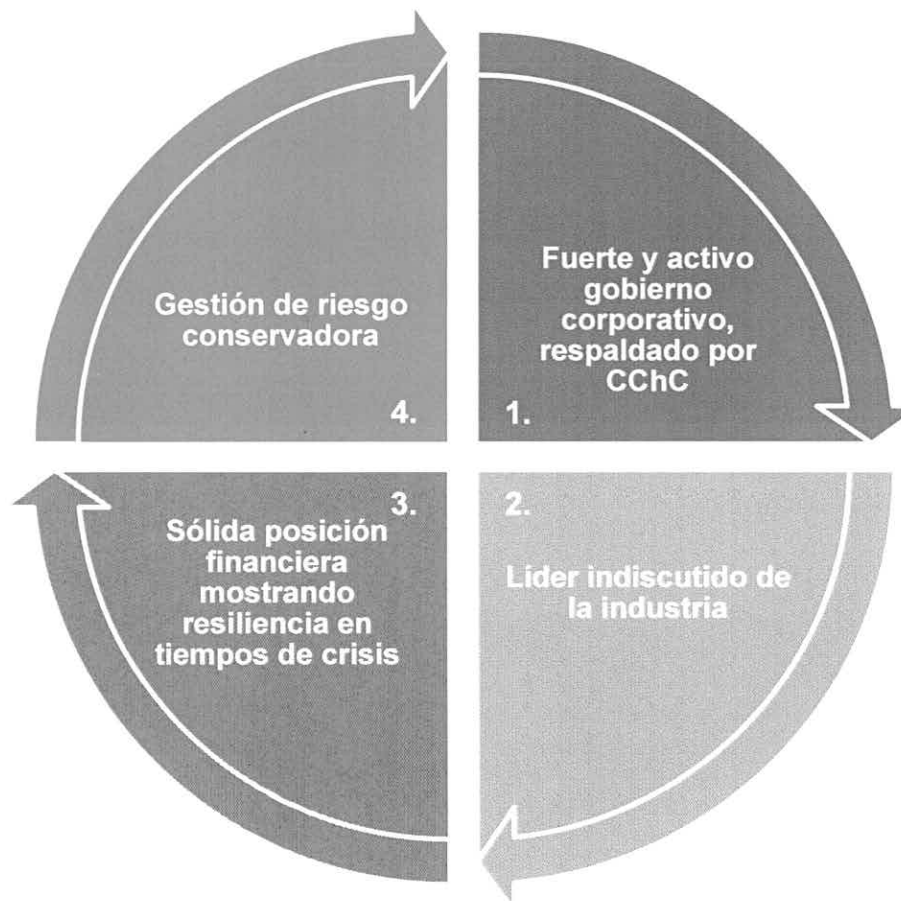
Gestión de riesgo conservadora

4.

Fuerte y activo gobierno corporativo, respaldado por CChC

1.

3.

Sólida posición financiera mostrando resiliencia en tiempos de crisis

2.

Lider indiscutido de la industria